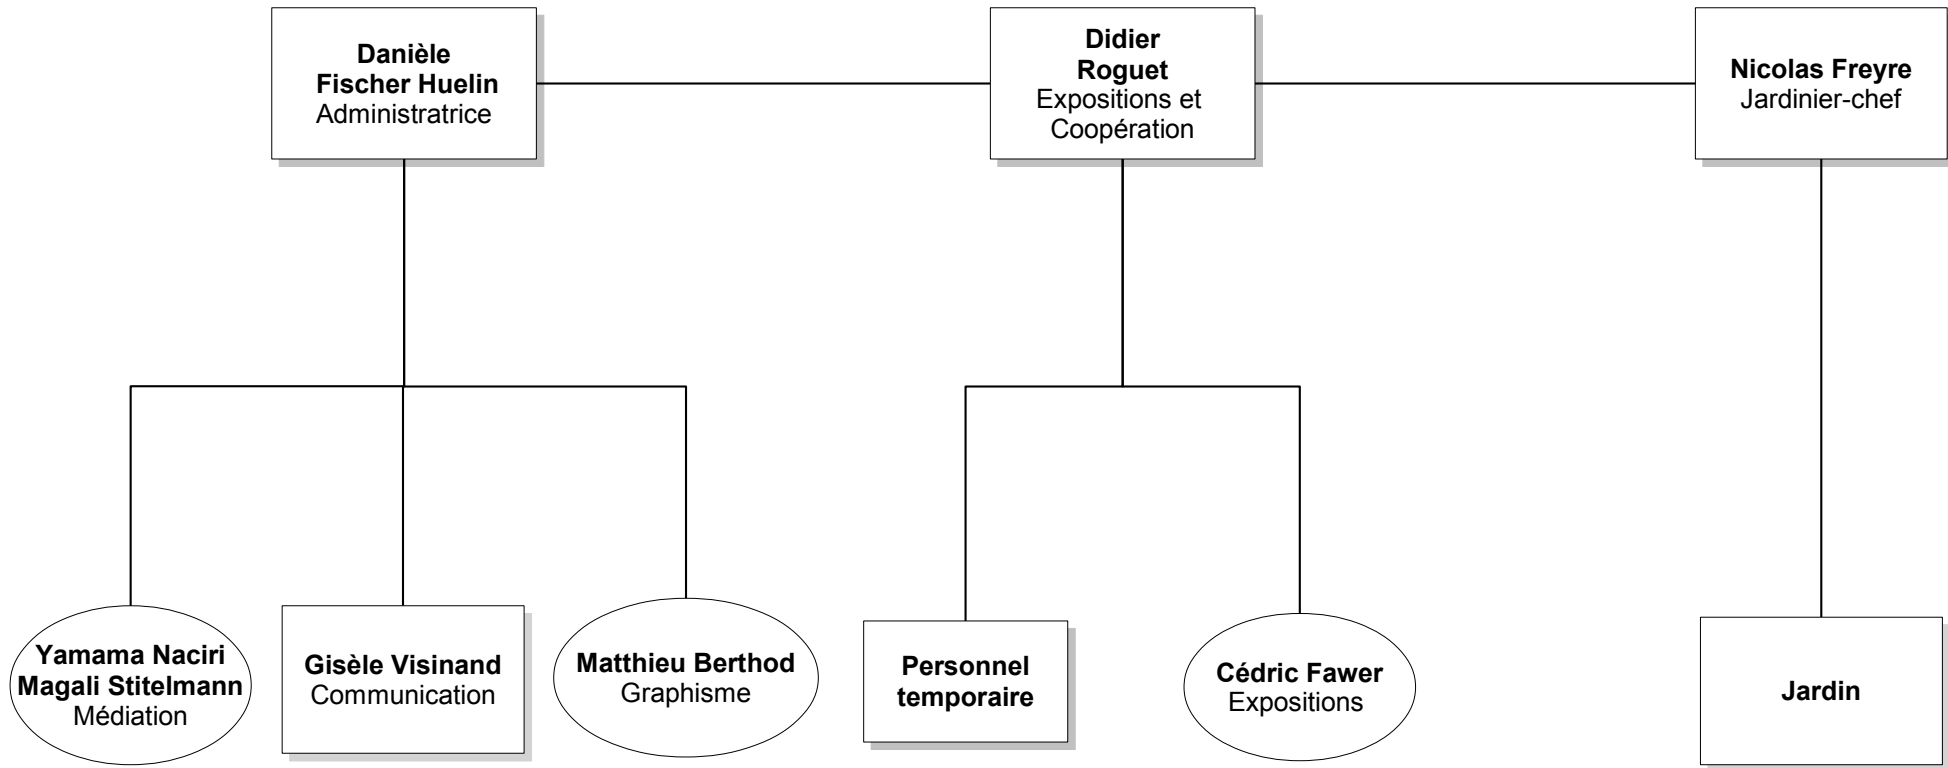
Danièle Fischer Huelin
Administratrice

Didier Roguet
Expositions et Coopération

Nicolas Freyre
Jardinier-chef

Yamama Naciri
Magali Stitelmann
Médiation

Gisèle Visinand
Communication

Matthieu Berthod
Graphisme

Personnel temporaire

Cédric Fawer
Expositions

Jardin